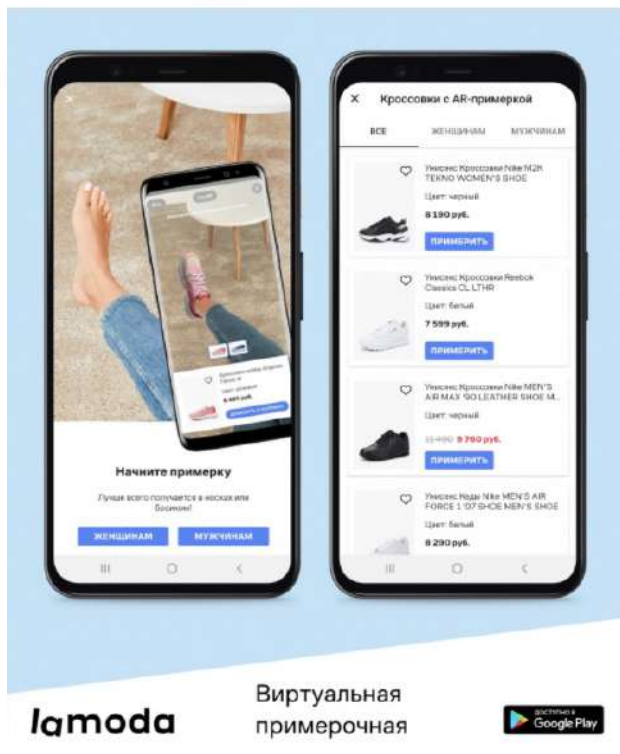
Начните примерку

Лучше всего получается в носках или босиком!

ЖЕНЩИНАМ МУЖЧИНАМ

Кроссовки с AR-примеркой

ВСЕ ЖЕНЩИНАМ МУЖЧИНАМ

Унисекс Кроссовки Nike M2K TEKNO WOMEN'S SHOE

Цвет: черный

8 190 руб.

ПРИМЕРИТЬ

Унисекс Кроссовки Reebok Classics CL LTHR

Цвет: белый

7 599 руб.

ПРИМЕРИТЬ

Унисекс Кроссовки Nike MEN'S AIR MAX '90 LEATHER SHOE M...

Цвет: черный

11 490 9 790 руб.

ПРИМЕРИТЬ

Унисекс Кеды Nike MEN'S AIR FORCE 1 '07 SHOE MEN'S SHOE

Цвет: белый

8 290 руб.

lamoda

Виртуальная примерочная

доступно в Google Play